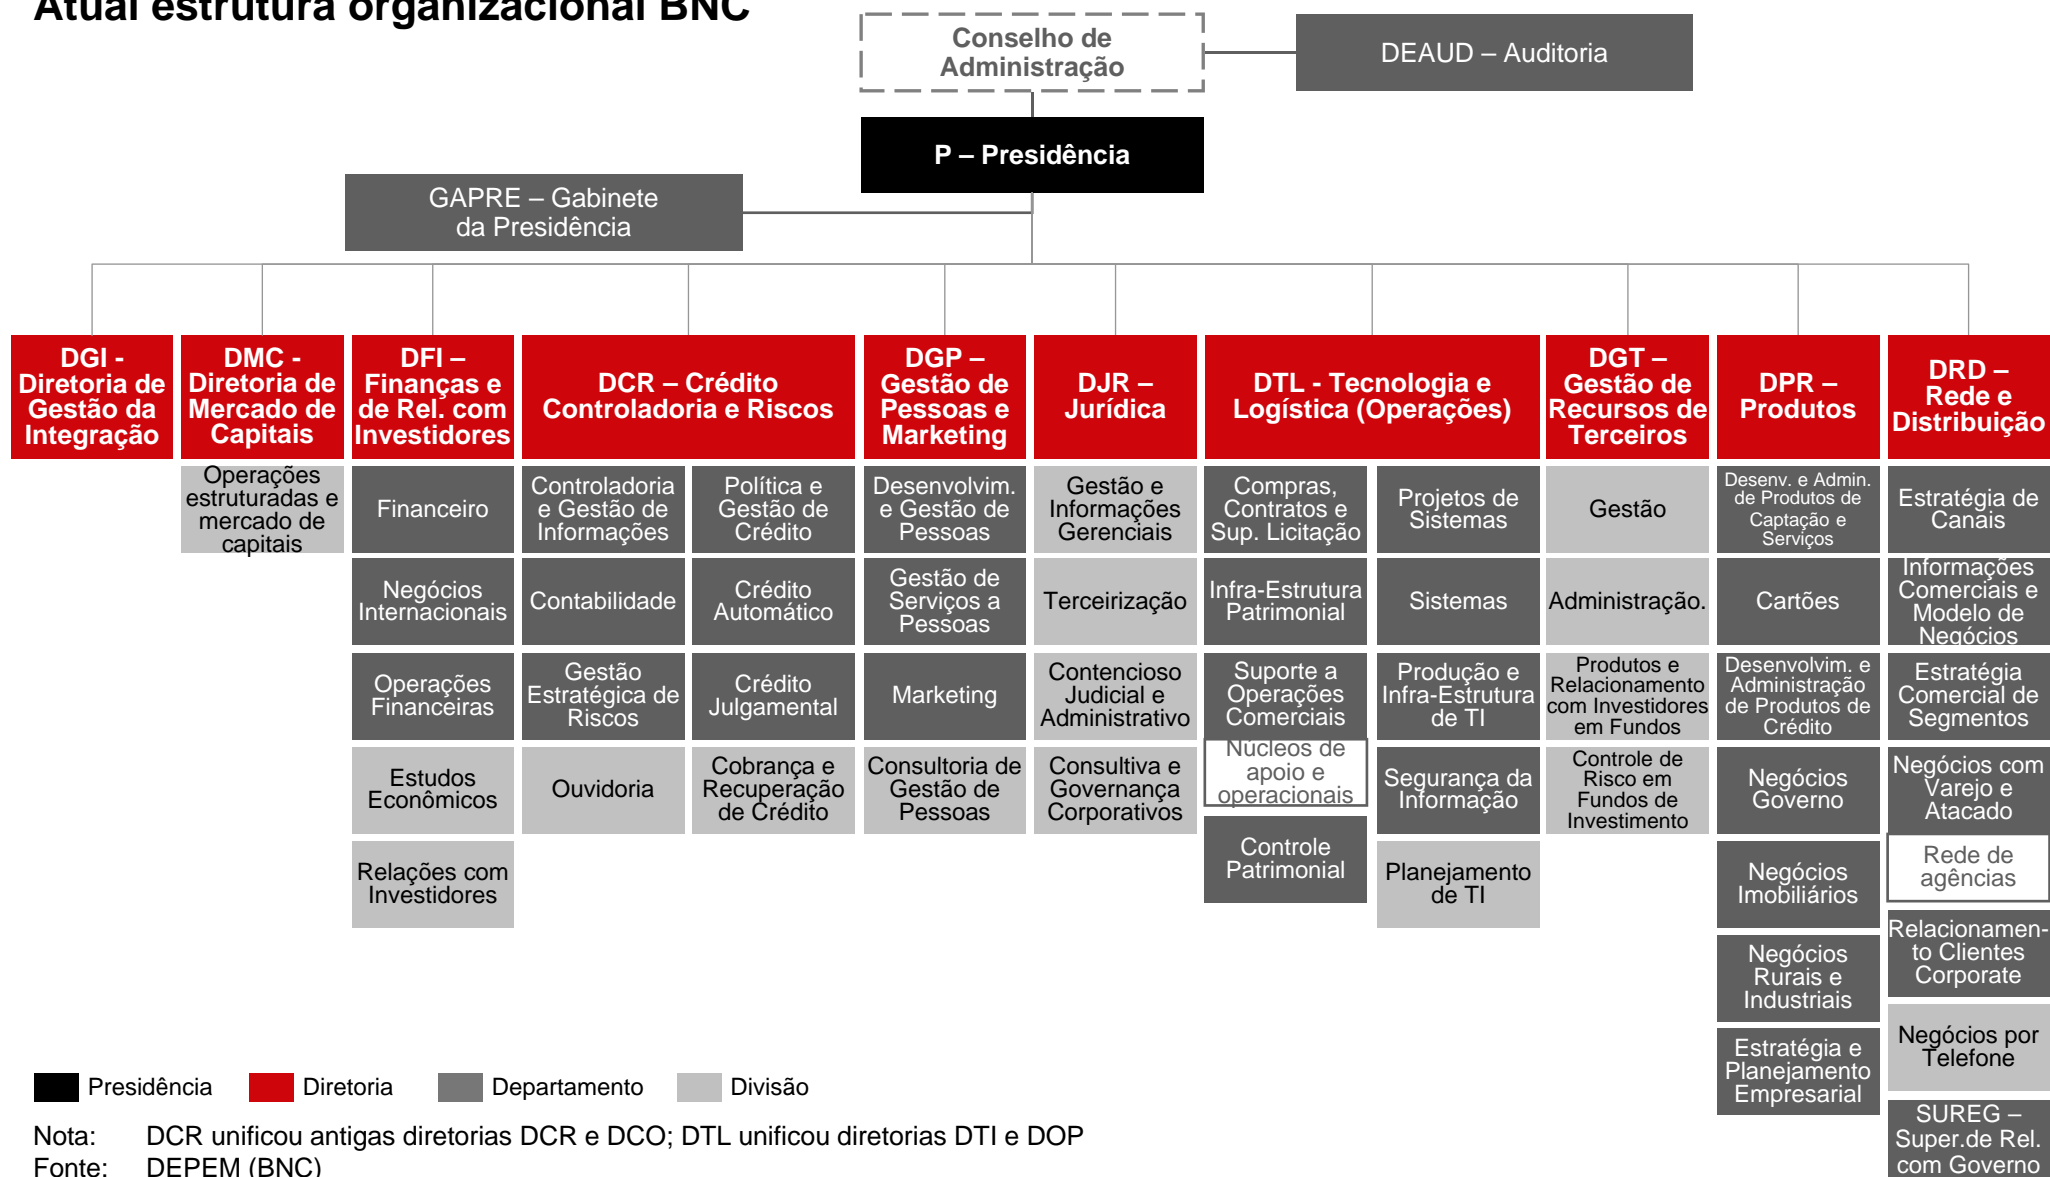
Atual estrutura organizacional BNC

Conselho de Administração

DEAUD – Auditoria

P – Presidência

GAPRE – Gabinete da Presidência

DGI - Diretoria de Gestão da Integração

DMC - Diretoria de Mercado de Capitais

Operações estruturadas e mercado de capitais

DFI – Finanças e de Rel. com Investidores

Financeiro

Negócios Internacionais

Operações Financeiras

Estudos Econômicos

Relações com Investidores

DCR – Crédito Controladoria e Riscos

Controladoria e Gestão de Informações

Política e Gestão de Crédito

Contabilidade

Crédito Automático

Gestão Estratégica de Riscos

Crédito Julgamental

Ouvidoria

Cobrança e Recuperação de Crédito

DGP – Gestão de Pessoas e Marketing

Desenvolvim. e Gestão de Pessoas

Gestão de Serviços a Pessoas

Marketing

Consultoria de Gestão de Pessoas

DJR – Jurídica

Gestão e Informações Gerenciais

Terceirização

Contencioso Judicial e Administrativo

Consultiva e Governança Corporativos

DTL - Tecnologia e Logística (Operações)

Compras, Contratos e Sup. Licitação

Projetos de Sistemas

Infra-Estrutura Patrimonial

Sistemas

Suporte a Operações Comerciais

Produção e Infra-Estrutura de TI

Núcleos de apoio e operacionais

Segurança da Informação

Controle Patrimonial

Planejamento de TI

DGT – Gestão de Recursos de Terceiros

Gestão

Administração.

Produtos e Relacionamento com Investidores em Fundos

Controle de Risco em Fundos de Investimento

DPR – Produtos

Desenv. e Admin. de Produtos de Captação e Serviços

Cartões

Desenvolvim. e Administração de Produtos de Crédito

Negócios Governo

Negócios Imobiliários

Negócios Rurais e Industriais

Estratégia e Planejamento Empresarial

DRD – Rede e Distribuição

Estratégia de Canais

Informações Comerciais e Modelo de Negócios

Estratégia Comercial de Segmentos

Negócios com Varejo e Atacado

Rede de agências

Relacionamento Clientes Corporate

Negócios por Telefone

SUREG – Super.de Rel. com Governo

Presidência
Diretoria
Departamento
Divisão

Nota: DCR unificou antigas diretorias DCR e DCO; DTL unificou diretorias DTI e DOP
Fonte: DEPEM (BNC)